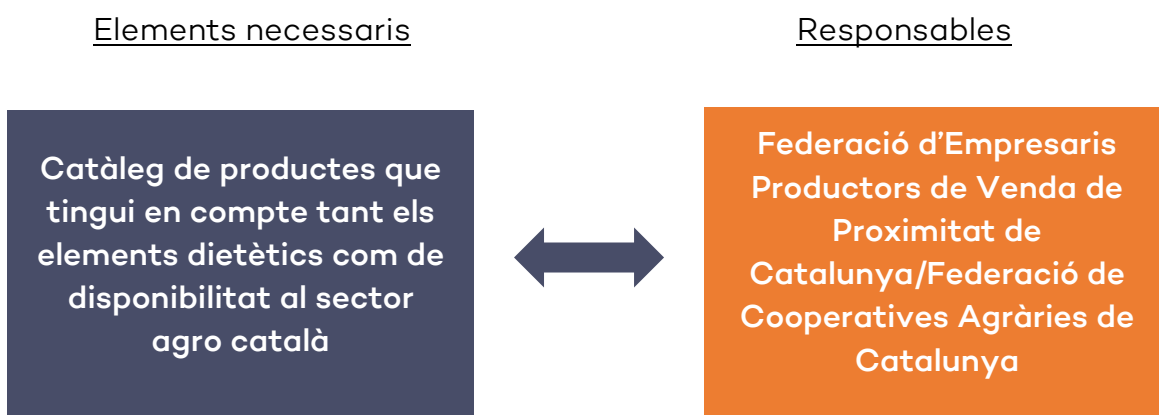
Elements necessaris

Responsables

Catàleg de productes que tingui en compte tant els elements dietètics com de disponibilitat al sector agro català

Federació d'Empresaris Productors de Venda de Proximitat de Catalunya/Federació de Cooperatives Agràries de Catalunya